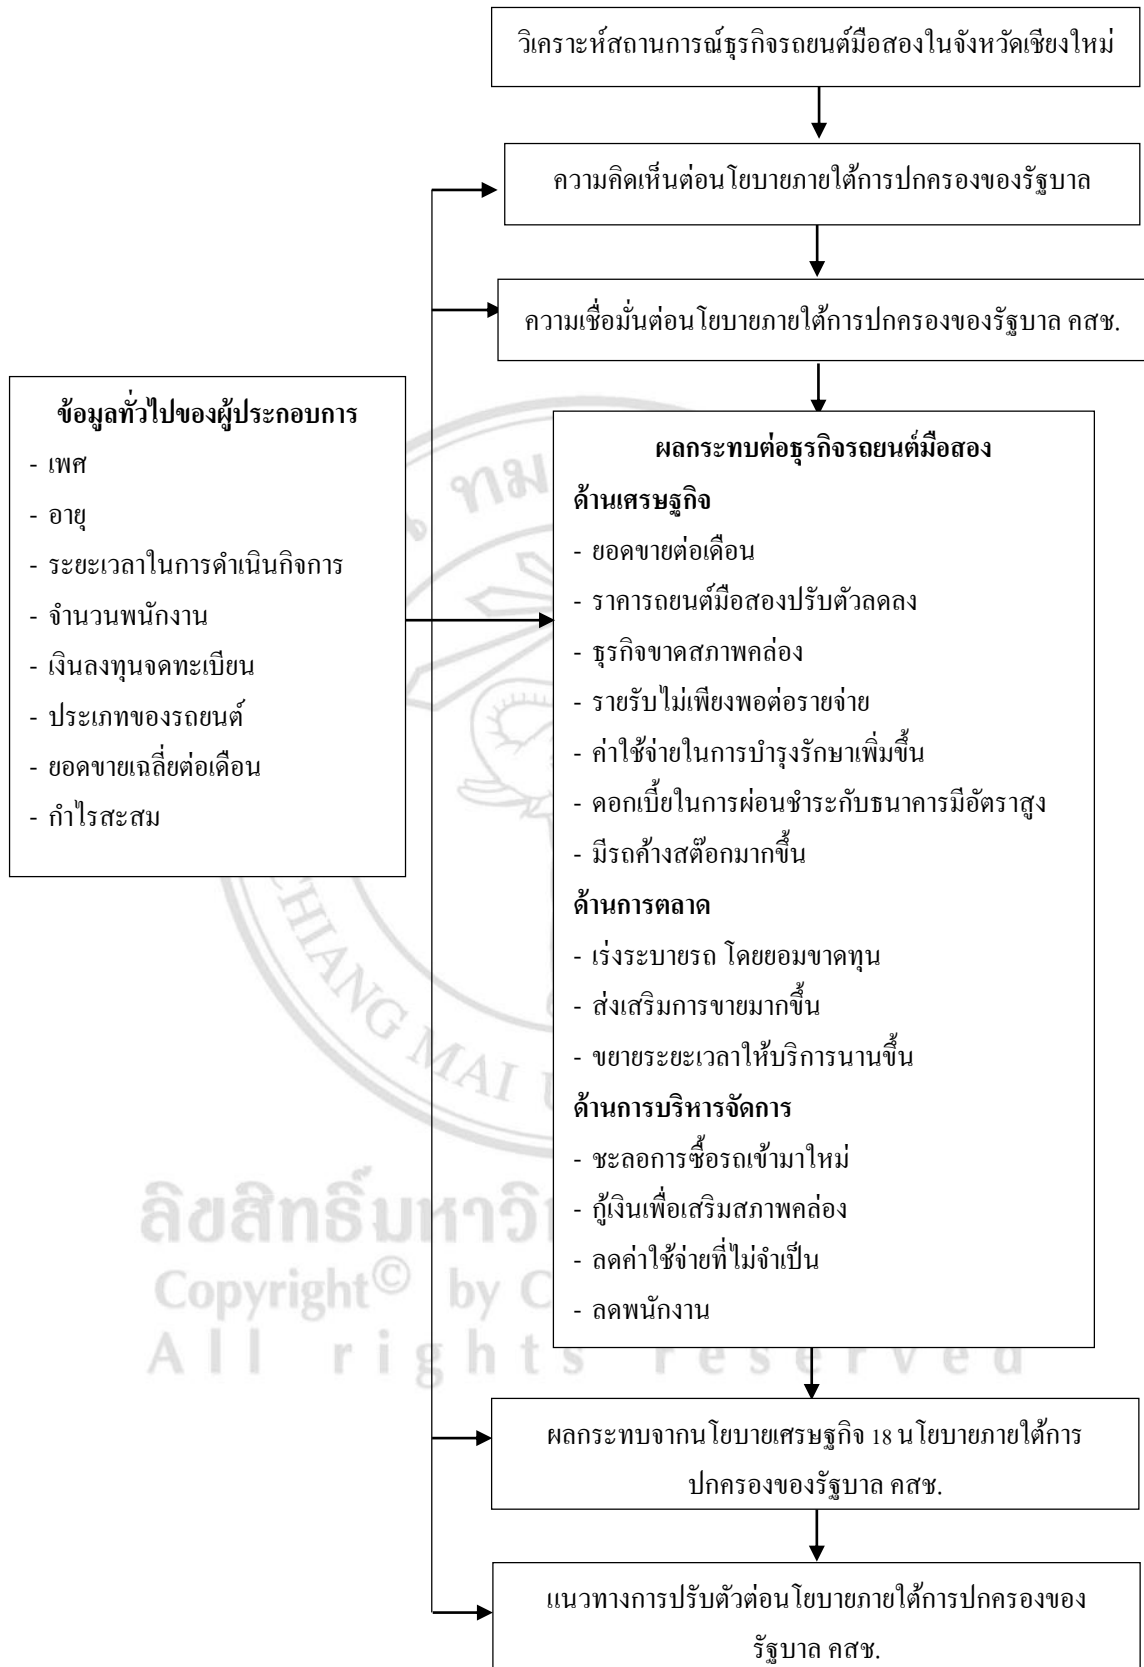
วิเคราะห์สถานการณ์ธุรกิจรถยนต์มือสองในจังหวัดเชียงใหม่

ความคิดเห็นต่อนโยบายภายใต้การปกครองของรัฐบาล

ความเชื่อมั่นต่อนโยบายภายใต้การปกครองของรัฐบาล คสช.

ข้อมูลทั่วไปของผู้ประกอบการ
- เพศ
- อายุ
- ระยะเวลาในการดำเนินกิจการ
- จำนวนพนักงาน
- เงินลงทุนจดทะเบียน
- ประเภทของรถยนต์
- ยอดขายเฉลี่ยต่อเดือน
- กำไรสะสม

ผลกระทบต่อธุรกิจรถยนต์มือสอง
ด้านเศรษฐกิจ
- ยอดขายต่อเดือน
- ราคารถยนต์มือสองปรับตัวลดลง
- ธุรกิจขาดสภาพคล่อง
- รายรับไม่เพียงพอต่อรายจ่าย
- ค่าใช้จ่ายในการบำรุงรักษาเพิ่มขึ้น
- ดอกเบี้ยในการผ่อนชำระกับธนาคารมีอัตราสูง
- มีรถค้างสต๊อกมากขึ้น
ด้านการตลาด
- เร่งระบายรถ โดยยอมขาดทุน
- ส่งเสริมการขายมากขึ้น
- ขยายระยะเวลาให้บริการนานขึ้น
ด้านการบริหารจัดการ
- ชะลอการซื้อรถเข้ามาใหม่
- กู้เงินเพื่อเสริมสภาพคล่อง
- ลดค่าใช้จ่ายที่ไม่จำเป็น
- ลดพนักงาน

ผลกระทบจากนโยบายเศรษฐกิจ 18 นโยบายภายใต้การปกครองของรัฐบาล คสช.

แนวทางการปรับตัวต่อนโยบายภายใต้การปกครองของรัฐบาล คสช.

ลิขสิทธิ์มหาวิ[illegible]
Copyright© by C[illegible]
All rights reserved